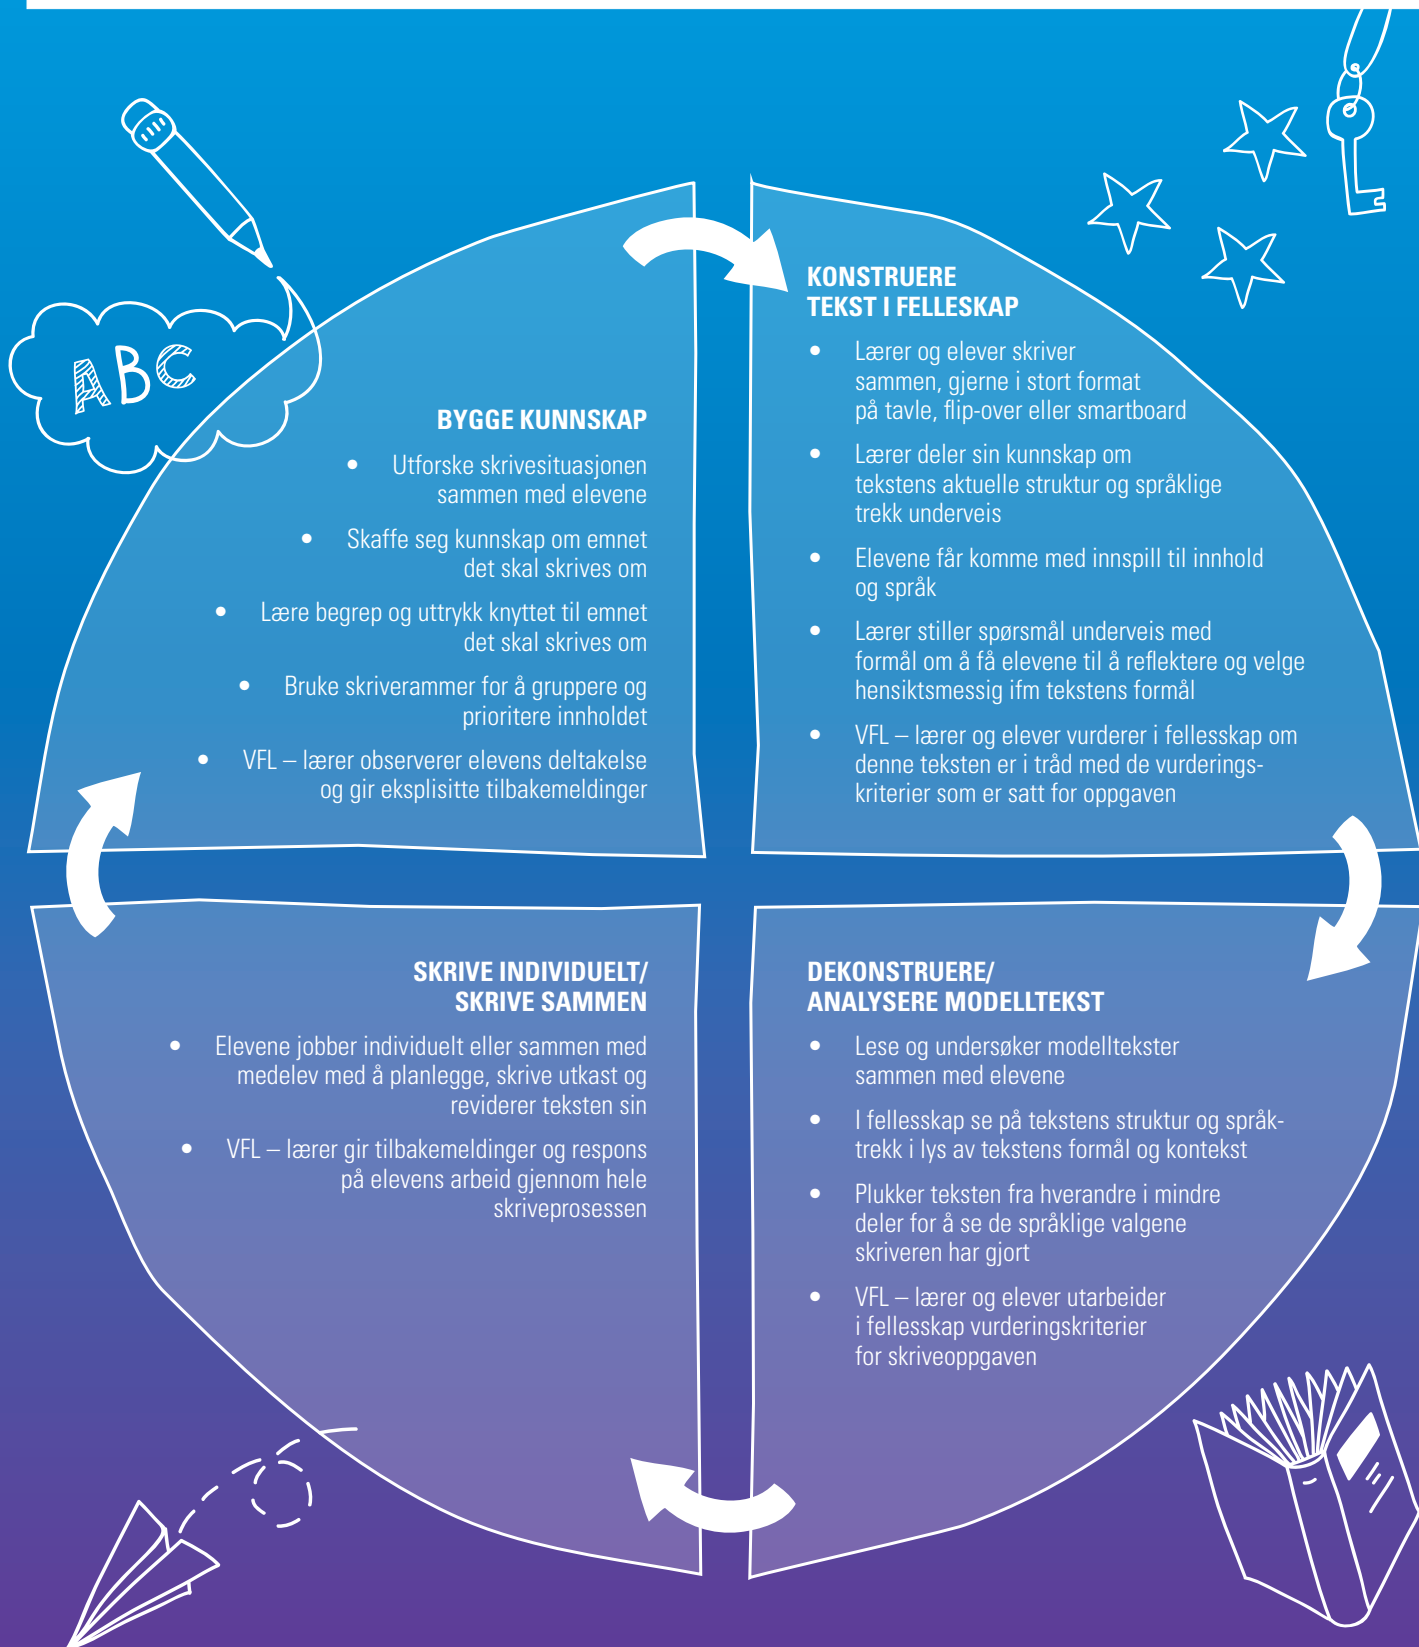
ABC

BYGGE KUNNSKAP

- Utforske skrivesituasjonen sammen med elevene
- Skaffe seg kunnskap om emnet det skal skrives om
- Lære begrep og uttrykk knyttet til emnet det skal skrives om
- Bruke skriverammer for å gruppere og prioritere innholdet
- VFL – lærer observerer elevens deltakelse og gir eksplisitte tilbakemeldinger

KONSTRUERE TEKST I FELLESSKAP

- Lærer og elever skriver sammen, gjerne i stort format på tavle, flip-over eller smartboard
- Lærer deler sin kunnskap om tekstens aktuelle struktur og språklige trekk underveis
- Elevene får komme med innspill til innhold og språk
- Lærer stiller spørsmål underveis med formål om å få elevene til å reflektere og velge hensiktsmessig ifm tekstens formål
- VFL – lærer og elever vurderer i fellesskap om denne teksten er i tråd med de vurderingskriterier som er satt for oppgaven

SKRIVE INDIVIDUELT/ SKRIVE SAMMEN

- Elevene jobber individuelt eller sammen med medelev med å planlegge, skrive utkast og reviderer teksten sin
- VFL – lærer gir tilbakemeldinger og respons på elevens arbeid gjennom hele skriveprosessen

DEKONSTRUERE/ ANALYSERE MODELLTEKST

- Lese og undersøker modelltekster sammen med elevene
- I fellesskap se på tekstens struktur og språktrekk i lys av tekstens formål og kontekst
- Plukker teksten fra hverandre i mindre deler for å se de språklige valgene skriveren har gjort
- VFL – lærer og elever utarbeider i fellesskap vurderingskriterier for skriveoppgaven